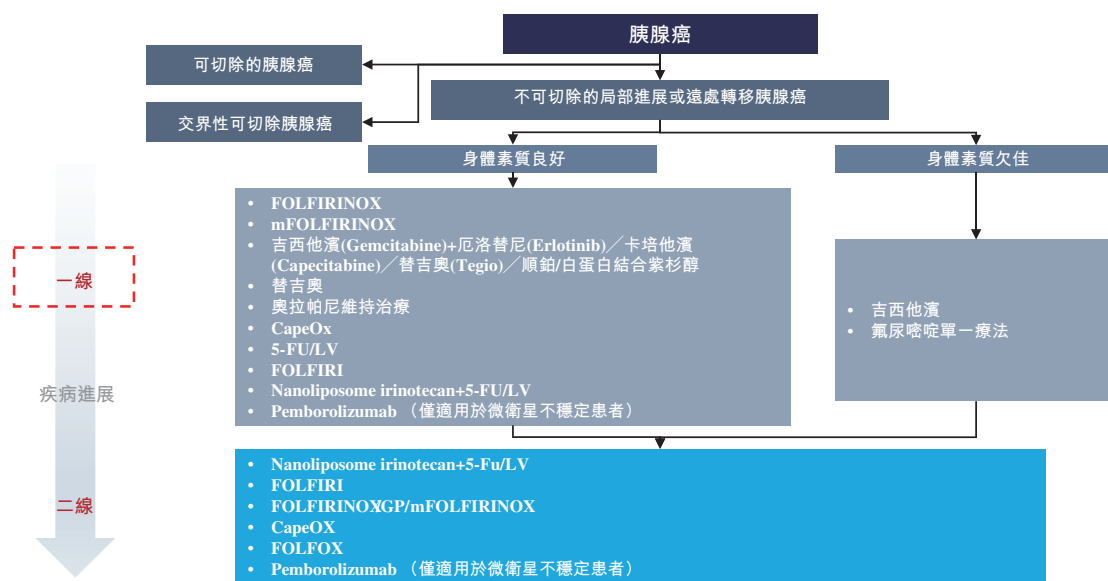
胰腺癌

可切除的胰腺癌

交界性可切除胰腺癌

不可切除的局部進展或遠處轉移胰腺癌

身體素質良好

身體素質欠佳

一線

疾病進展

二線

- FOLFIRINOX
- mFOLFIRINOX
- 吉西他濱(Gemcitabine)+厄洛替尼(Erlotinib)／卡培他濱(Capecitabine)／替吉奧(Tegio)／順鉑/白蛋白結合紫杉醇
- 替吉奧
- 奧拉帕尼維持治療
- CapeOx
- 5-FU/LV
- FOLFIRI
- Nanoliposome irinotecan+5-FU/LV
- Pemborolizumab （僅適用於微衛星不穩定患者）

- 吉西他濱
- 氟尿嘧啶單一療法

- Nanoliposome irinotecan+5-Fu/LV
- FOLFIRI
- FOLFIRINOXGP/mFOLFIRINOX
- CapeOX
- FOLFOX
- Pemborolizumab （僅適用於微衛星不穩定患者）